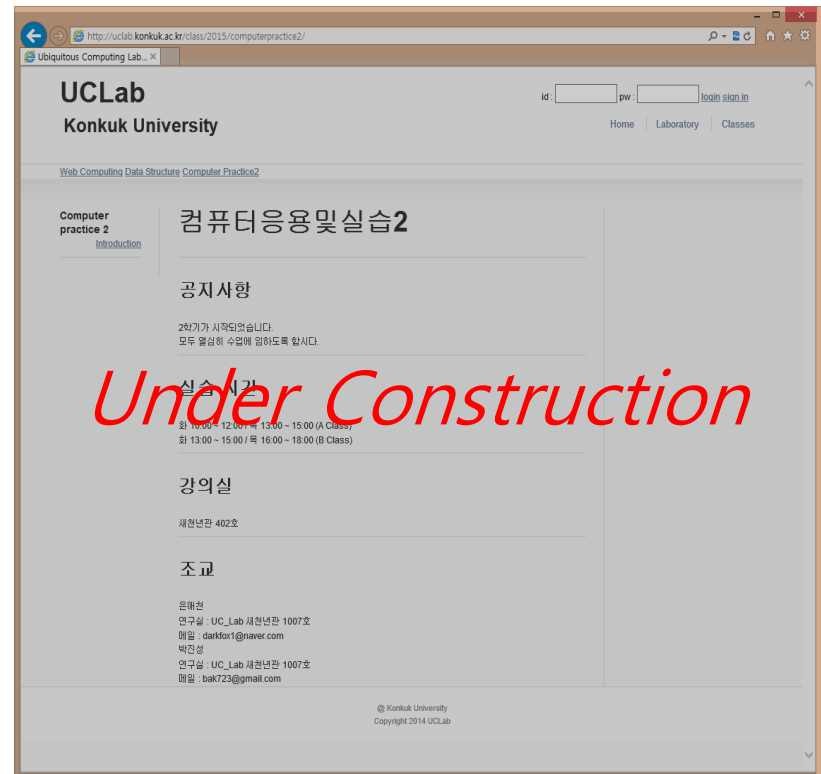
http://uclab.konkuk.ac.kr/class/2015/computerpractice2/

Ubiquitous Computing Lab...

UCLab

Konkuk University

id : pw : login sign in

Home Laboratory Classes

Web Computing Data Structure Computer Practice2

Computer practice 2

Introduction

컴퓨터응용및실습2

공지사항

2학기가 시작되었습니다.
모두 열심히 수업에 임하도록 합시다.

실습시간

Under Construction

화 10:00 ~ 12:00 / 목 13:00 ~ 15:00 (A Class)
화 13:00 ~ 15:00 / 목 16:00 ~ 18:00 (B Class)

강의실

새천년관 402호

조교

은혜천
연구실 : UC_Lab 새천년관 1007호
메일 : darkfox1@naver.com
박진성
연구실 : UC_Lab 새천년관 1007호
메일 : bak723@gmail.com

@ Konkuk University
Copyright 2014 UCLab